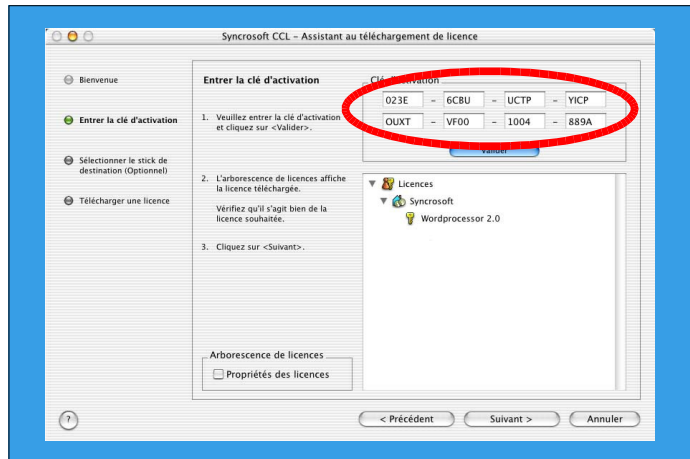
Syncrosoft CCL - Assistant au téléchargement de licence

Bienvenue

Entrer la clé d'activation

Sélectionner le stick de destination (Optionnel)

Télécharger une licence

Entrer la clé d'activation

1. Veuillez entrer la clé d'activation et cliquez sur <Valider>.

Clé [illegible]activation

| 023E | - | 6CBU | - | UCTP | - | YICP |
|---|---|---|---|---|---|---|
| OUXT | - | VF00 | - | 1004 | - | 889A |

Valider

2. L'arborescence de licences affiche la licence téléchargée.

Vérifiez qu'il s'agit bien de la licence souhaitée.

3. Cliquez sur <Suivant>.

Licences
Syncrosoft
Wordprocessor 2.0

Arborescence de licences
Propriétés des licences

?

< Précédent
Suivant >
Annuler